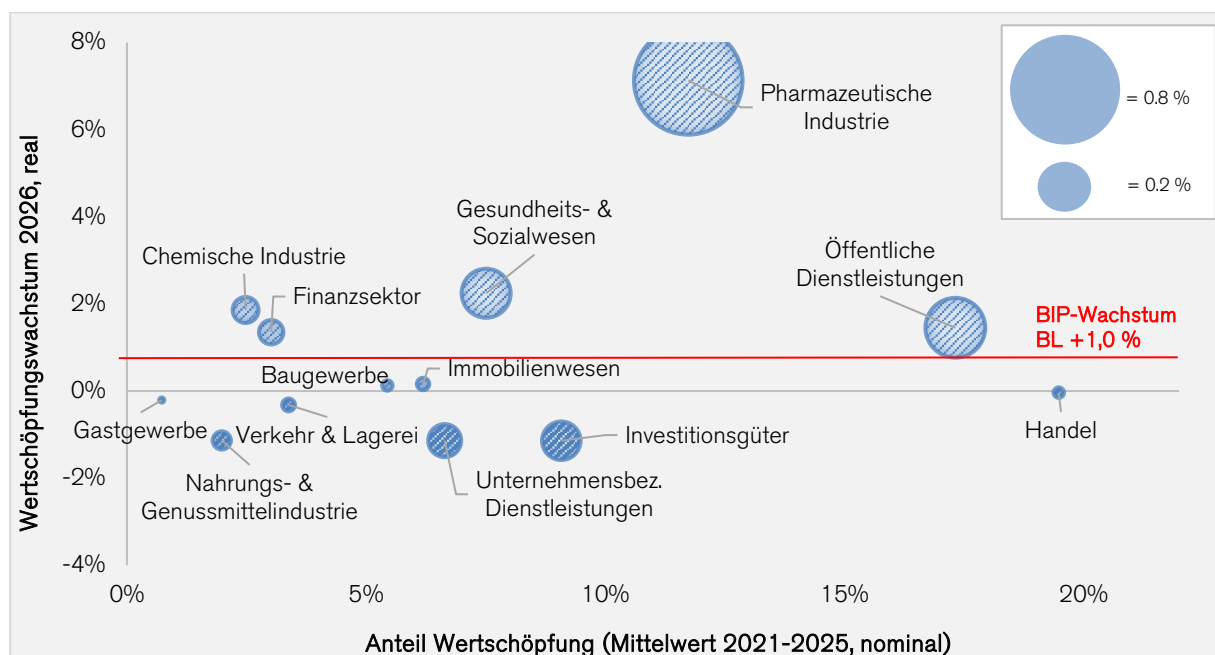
Wertschöpfungswachstum 2026, real

8%
6%
4%
2%
0%
-2%
-4%

0%
5%
10%
15%
20%

Anteil Wertschöpfung (Mittelwert 2021-2025, nominal)

= 0.8 %
= 0.2 %

Pharmazeutische Industrie

Gesundheits- & Sozialwesen

Chemische Industrie

Finanzsektor

Öffentliche Dienstleistungen

BIP-Wachstum BL +1,0 %

Baugewerbe

Immobilienwesen

Gastgewerbe

Verkehr & Lagerei

Investitionsgüter

Handel

Nahrungs- & Genussmittelindustrie

Unternehmensbez. Dienstleistungen